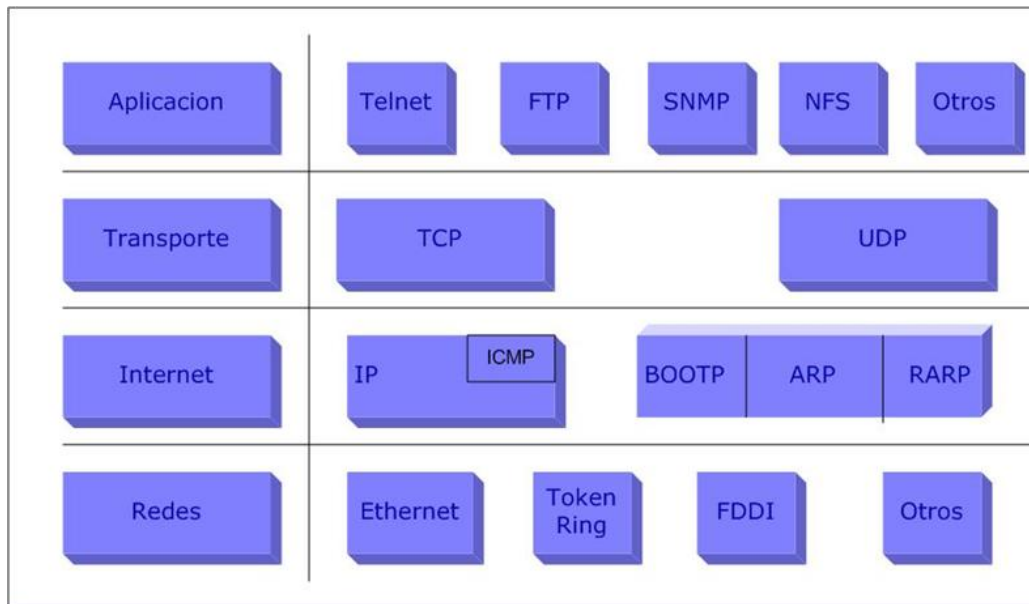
| | | | | | |
|---|---|---|---|---|---|
| Aplicacion | Telnet | FTP | SNMP | NFS | Otros |
| Transporte | TCP | | | UDP | |
| Internet | IP ICMP | | BOOTP | ARP | RARP |
| Redes | Ethernet | Token Ring | FDDI | | Otros |